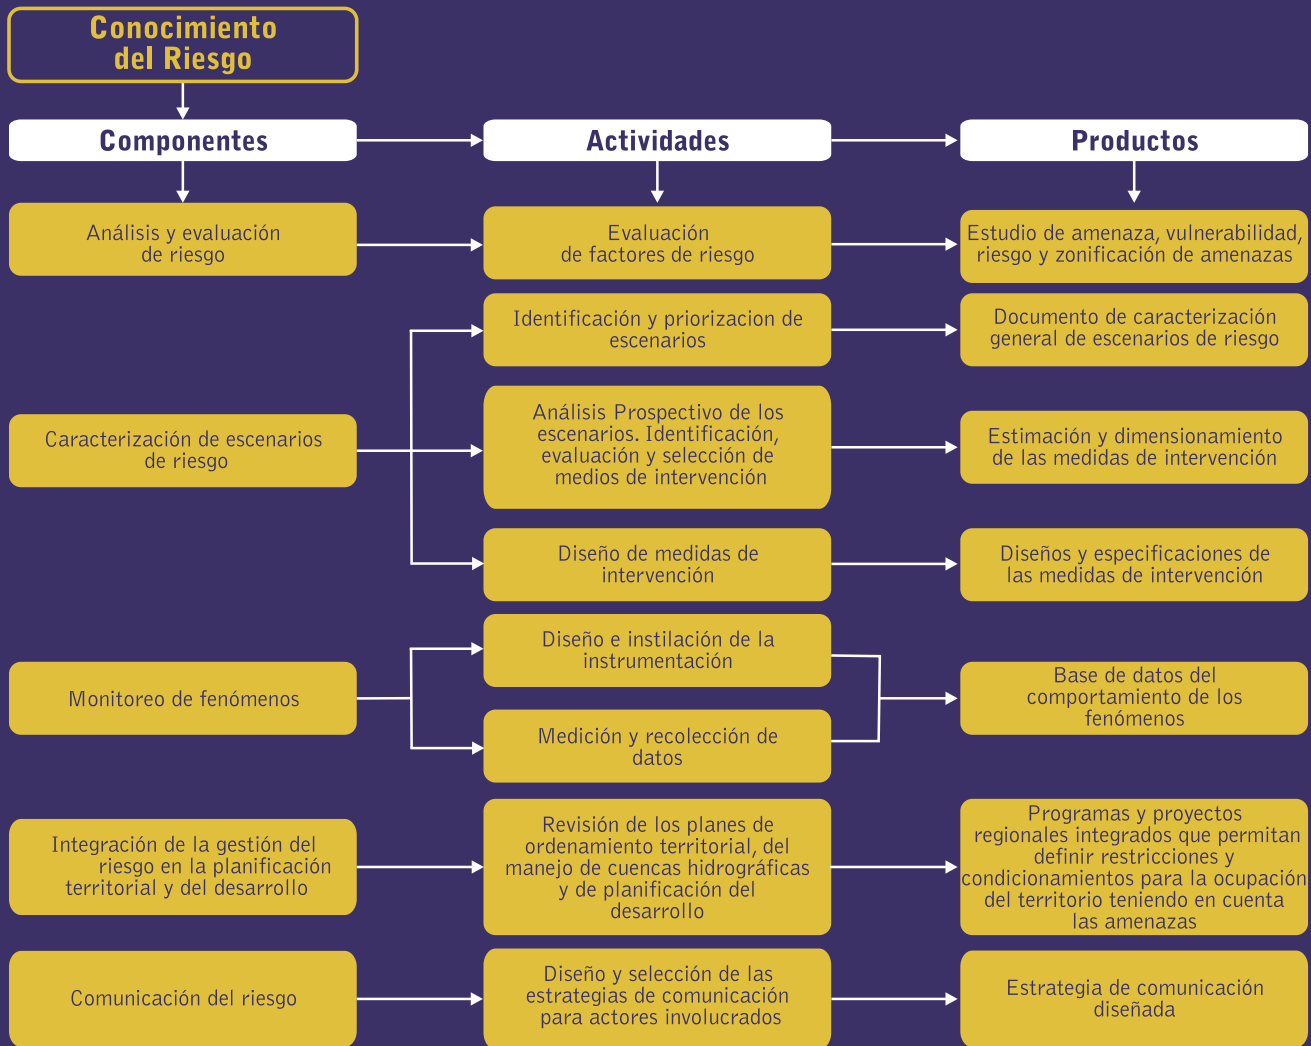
Conocimiento del Riesgo

Componentes

Actividades

Productos

Análisis y evaluación de riesgo

Evaluación de factores de riesgo

Estudio de amenaza, vulnerabilidad, riesgo y zonificación de amenazas

Identificación y priorizacion de escenarios

Documento de caracterización general de escenarios de riesgo

Caracterización de escenarios de riesgo

Análisis Prospectivo de los escenarios. Identificación, evaluación y selección de medios de intervención

Estimación y dimensionamiento de las medidas de intervención

Diseño de medidas de intervención

Diseños y especificaciones de las medidas de intervención

Monitoreo de fenómenos

Diseño e instilación de la instrumentación

Medición y recolección de datos

Base de datos del comportamiento de los fenómenos

Integración de la gestión del riesgo en la planificación territorial y del desarrollo

Revisión de los planes de ordenamiento territorial, del manejo de cuencas hidrográficas y de planificación del desarrollo

Programas y proyectos regionales integrados que permitan definir restricciones y condicionamientos para la ocupación del territorio teniendo en cuenta las amenazas

Comunicación del riesgo

Diseño y selección de las estrategias de comunicación para actores involucrados

Estrategia de comunicación diseñada